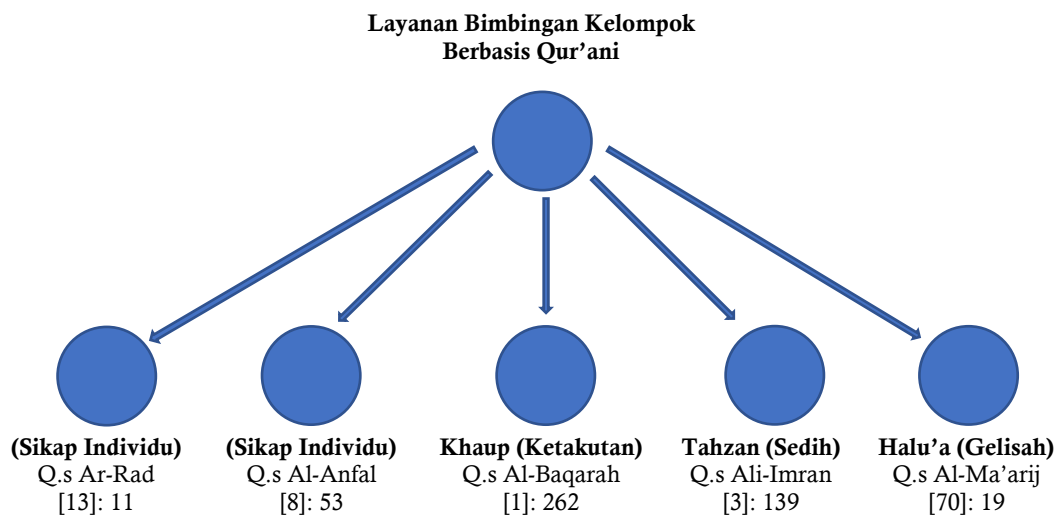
Layanan Bimbingan Kelompok
Berbasis Qur'ani

(Sikap Individu)
Q.s Ar-Rad
[13]: 11

(Sikap Individu)
Q.s Al-Anfal
[8]: 53

Khaup (Ketakutan)
Q.s Al-Baqarah
[1]: 262

Tahzan (Sedih)
Q.s Ali-Imran
[3]: 139

Halu'a (Gelisah)
Q.s Al-Ma'arij
[70]: 19